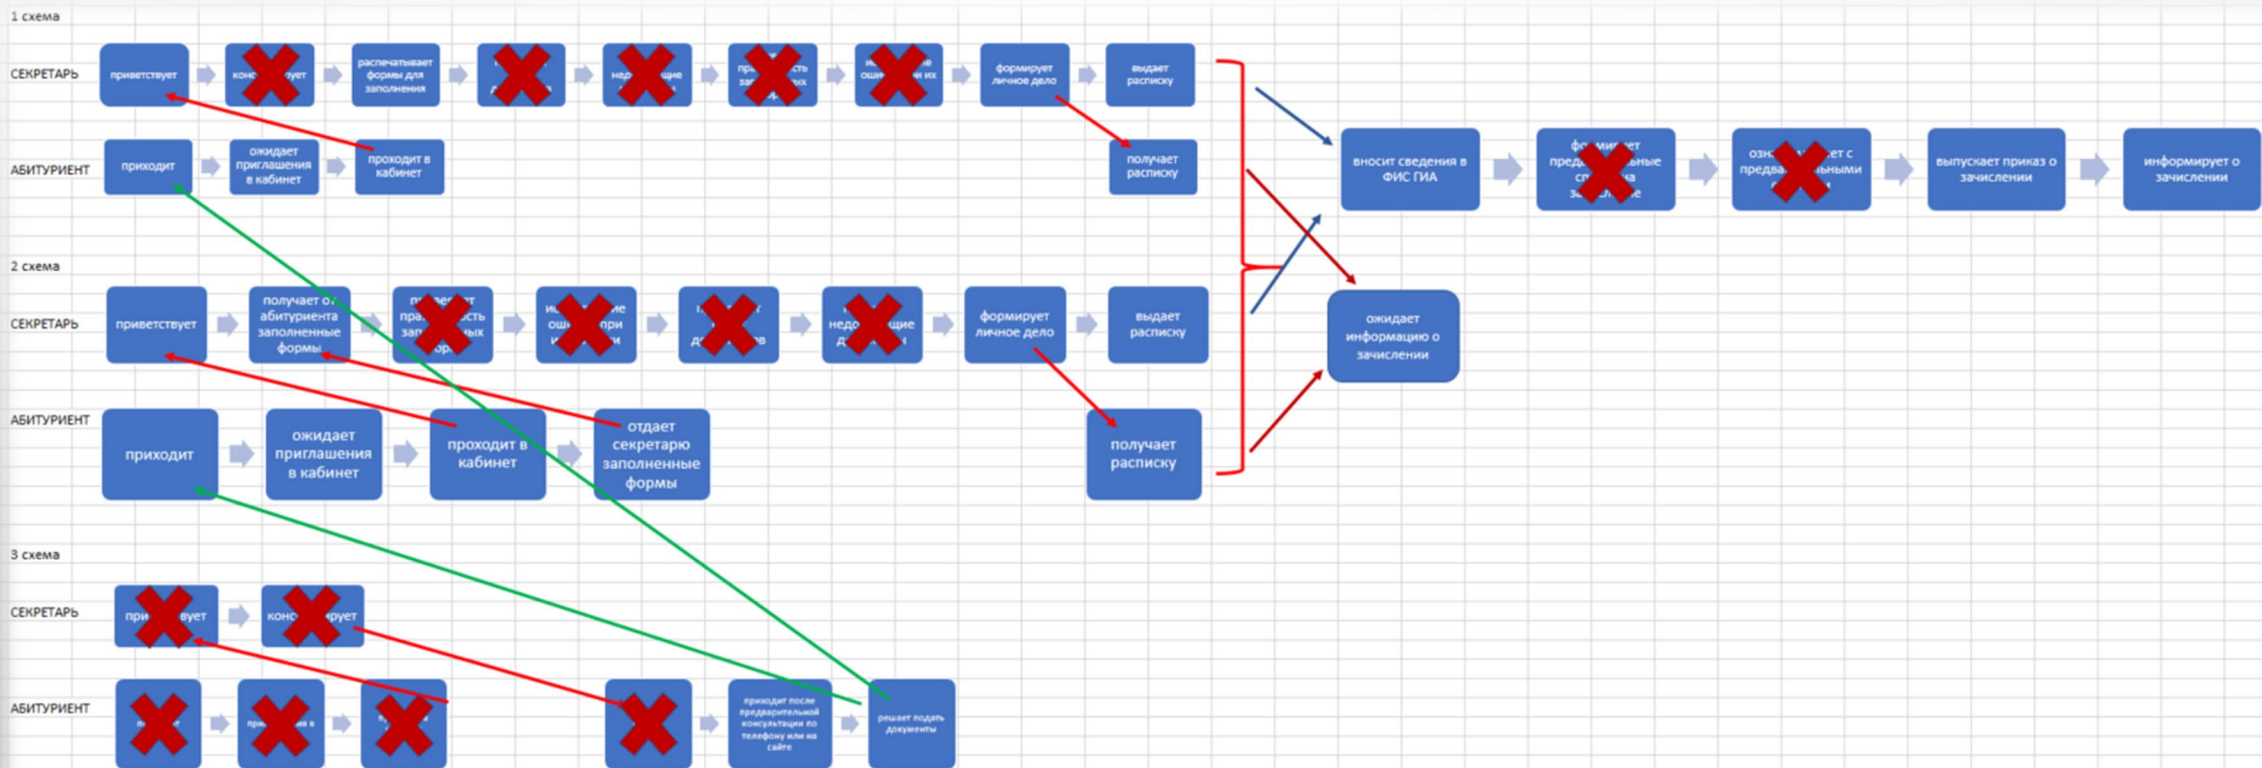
1 схема

СЕКРЕТАРЬ

приветствует

конс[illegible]ует

распечатывает формы для заполнения

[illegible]

нед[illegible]щие

пр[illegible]сть за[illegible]

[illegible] оши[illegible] их

формирует личное дело

выдает расписку

АБИТУРИЕНТ

приходит

ожидает приглашения в кабинет

проходит в кабинет

получает расписку

вносит сведения в ФИС ГИА

фо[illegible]ет пред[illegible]ьные сп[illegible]а з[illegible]е

озна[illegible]ет с предва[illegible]ными

выпускает приказ о зачислении

информирует о зачислении

2 схема

СЕКРЕТАРЬ

приветствует

получает от абитуриента заполненные формы

п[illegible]ет пра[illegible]сть за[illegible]ых ф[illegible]орм

и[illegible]ие оши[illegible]при и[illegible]и

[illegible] д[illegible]в

недо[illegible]щие д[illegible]

формирует личное дело

выдает расписку

ожидает информацию о зачислении

АБИТУРИЕНТ

приходит

ожидает приглашения в кабинет

проходит в кабинет

отдает секретарю заполненные формы

получает расписку

3 схема

СЕКРЕТАРЬ

при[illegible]вует

конс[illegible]ует

АБИТУРИЕНТ

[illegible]

при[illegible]я в

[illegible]

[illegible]

приходит после предварительной консультации по телефону или на сайте

решает подать документы